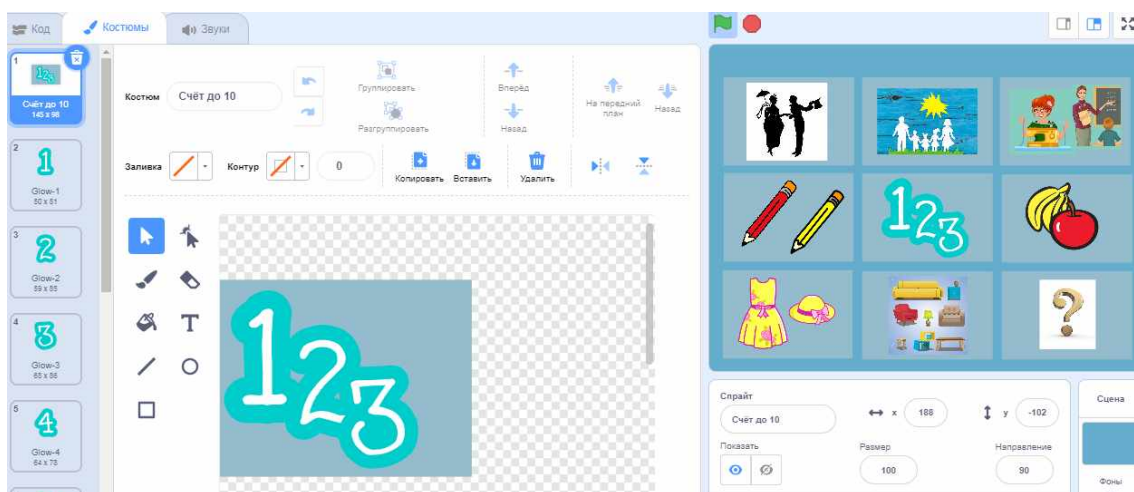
Код
Костюмы
Звуки

1
Счёт до 10
145 x 98

2
Glow-1
50 x 81

3
Glow-2
59 x 85

4
Glow-3
65 x 86

5
Glow-4
64 x 78

Костюм Счёт до 10
Группировать
Разгруппировать
Вперёд
Назад
На передний план
Назад
Заливка
Контур
0
Копировать
Вставить
Удалить

Спрайт
Счёт до 10
x 188
y -102
Показать
Размер
100
Направление
90
Сцена
Фоны